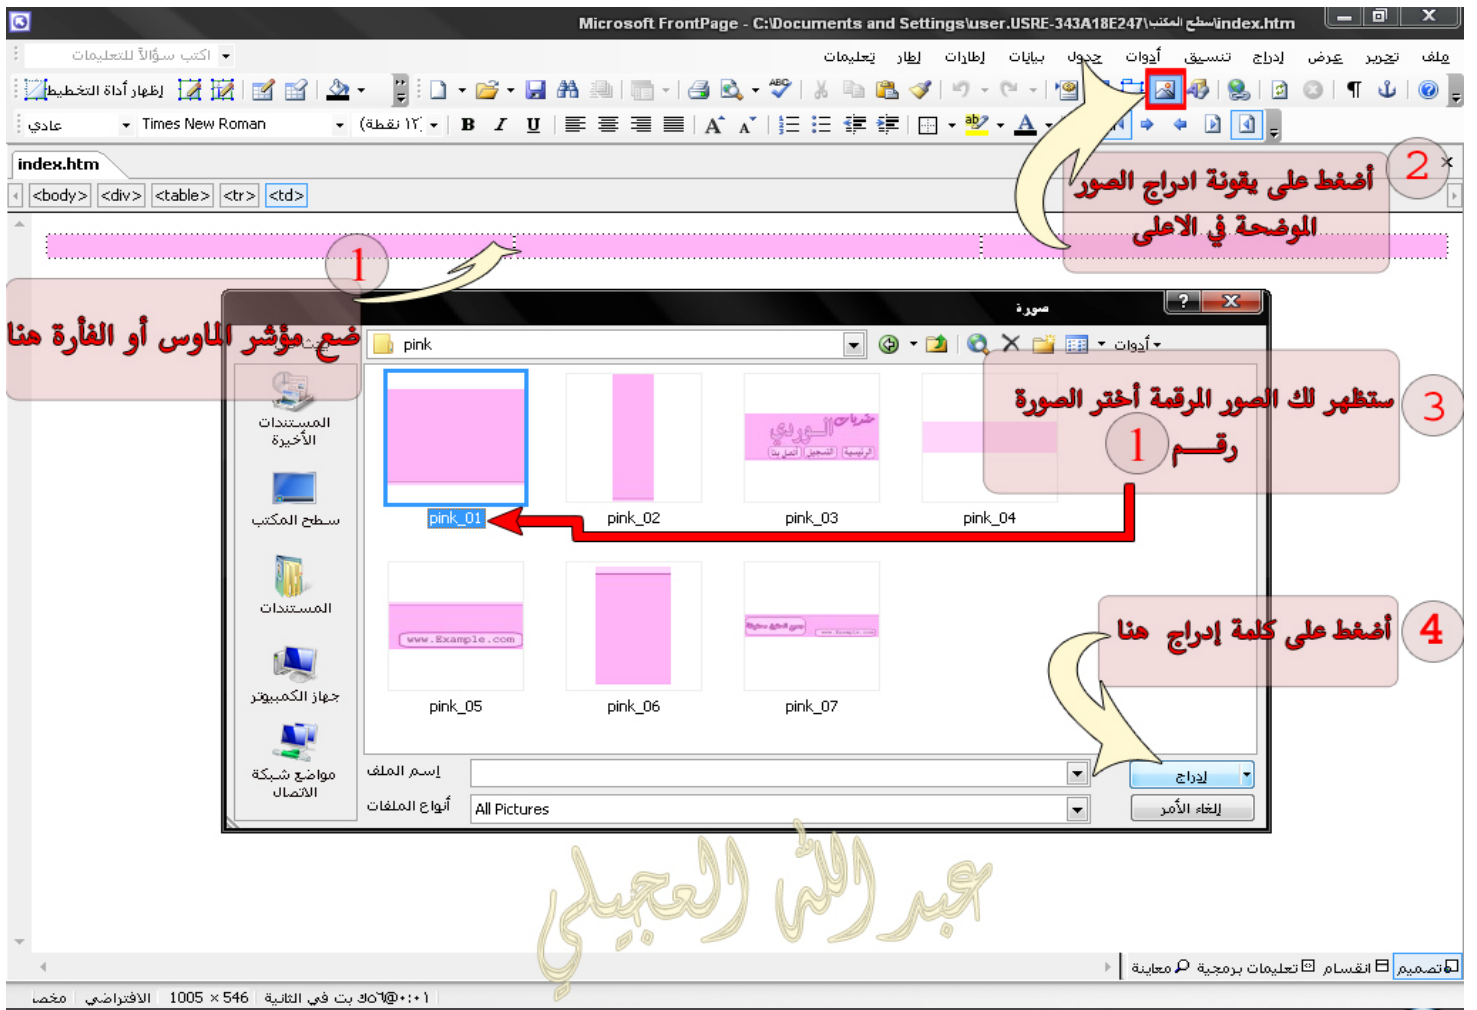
Microsoft FrontPage - C:\Documents and Settings\user.USRE-343A18E247\سطح المكتب\index.htm

ملف تحرير عرض إدراج تنسيق أدوات جدول بيانات إطارات إطار تعليمات

اكتب سؤالاً للتعليمات

إظهار أداة التخطيط

عادي Times New Roman (١٢ نقطة)

index.htm

<body> <div> <table> <tr> <td>

2 أضغط على يقونة ادراج الصور الموضحة في الاعلى

1 ضع مؤشر الماوس أو الفأرة هنا

صورة

pink

أدوات

3 ستظهر لك الصور المرقمة أختر الصورة رقم 1

المستندات الأخيرة

سطح المكتب

المستندات

جهاز الكمبيوتر

مواضع شبكة الاتصال

pink_01 pink_02 pink_03 pink_04

pink_05 pink_06 pink_07

www.Example.com

4 أضغط على كلمة إدراج هنا

إسم الملف

أنواع الملفات All Pictures

إدراج

إلغاء الأمر

عبدالله العجيلي

تصميم انقسام تعليمات برمجية معاينة

١:٠٠@٥٦ ك بت في الثانية 1005 × 546 الافتراضي مخصص